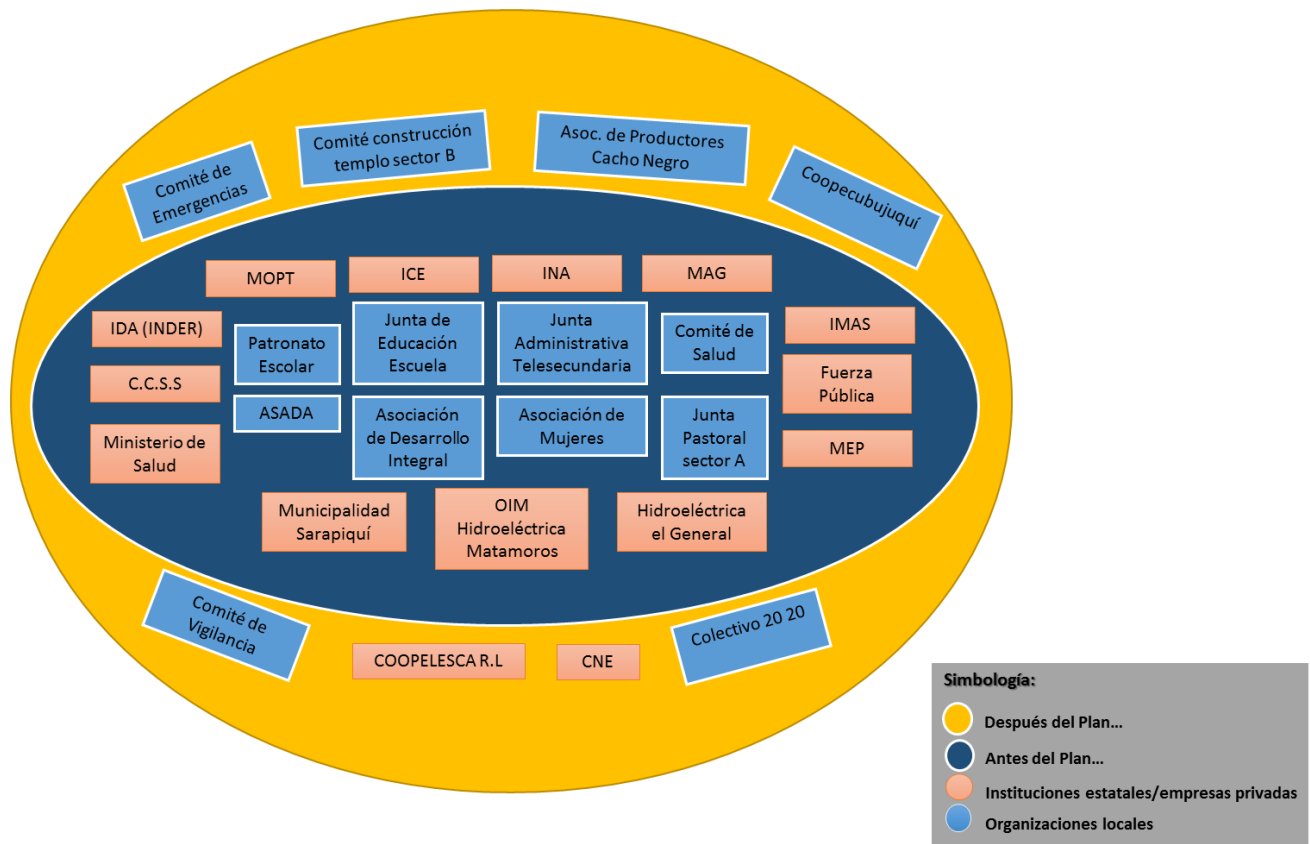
Comité de Emergencias

Comité construcción templo sector B

Asoc. de Productores Cacho Negro

Coopecubujuquí

MOPT

ICE

INA

MAG

IDA (INDER)

Patronato Escolar

Junta de Educación Escuela

Junta Administrativa Telesecundaria

Comité de Salud

IMAS

C.C.S.S

Fuerza Pública

ASADA

Ministerio de Salud

Asociación de Desarrollo Integral

Asociación de Mujeres

Junta Pastoral sector A

MEP

Municipalidad Sarapiquí

OIM Hidroeléctrica Matamoros

Hidroeléctrica el General

Comité de Vigilancia

COOPELESCA R.L

CNE

Colectivo 20 20

Simbología:

Después del Plan...

Antes del Plan...

Instituciones estatales/empresas privadas

Organizaciones locales